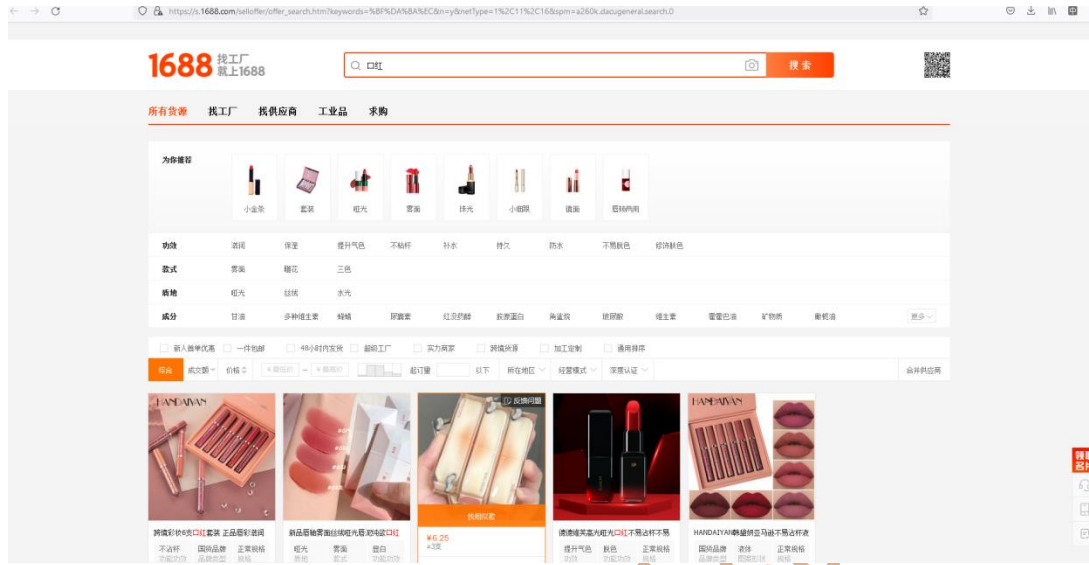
https://s.1688.com/selloffer/offer_search.htm?keywords=%BF%DA%BA%EC&n=y&netType=1%2C11%2C16&spm=a260k.dacugeneral.search.0

1688 找工厂 就上1688

口红

搜索

所有货源 找工厂 找供应商 工业品 求购

为你推荐

小金条 套装 哑光 雾面 抹光 小细管 镜面 唇釉两用

功效 滋润 保湿 提升气色 不粘杯 补水 持久 防水 不易脱色 修饰肤色

款式 雾面 雕花 三色

质地 哑光 丝绒 水光

成分 甘油 多种维生素 蜂蜡 尿囊素 红没药醇 胶原蛋白 角鲨烷 玻尿酸 维生素 霍霍巴油 矿物质 橄榄油 更多

新人首单优惠 一件包邮 48小时内发货 超级工厂 实力商家 跨境货源 加工定制 通用排序

综合 成交额 价格 起订量 以下 所在地区 经营模式 深度认证 合并供应商

HANDAIYAN

HANDAIYAN

反馈问题

找相似款

¥6.25

≥3支

跨境彩妆6支口红套装 正品唇彩滋润

不沾杯 国货品牌 正装规格

新品唇釉雾面丝绒哑光唇泥冷调口红

哑光 雾面 显白

德德缇芙嘉丸哑光口红不易沾杯不易

提升气色 脱色 正装规格

HANDAIYAN韩黛妍豆马遜不易沾杯凌

国货品牌 滋润 正装规格